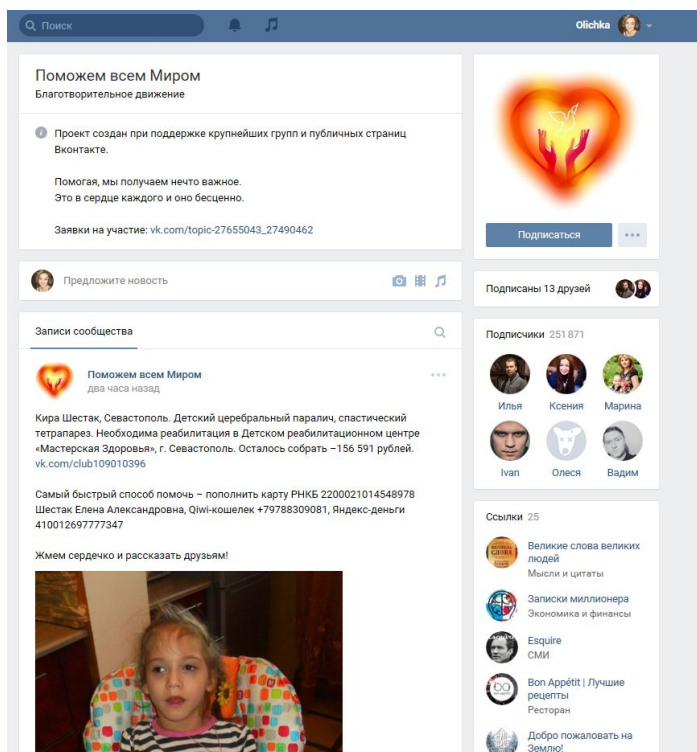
Поиск

Olichka

Поможем всем Миром
Благотворительное движение

Проект создан при поддержке крупнейших групп и публичных страниц Вконтакте.

Помогая, мы получаем нечто важное.
Это в сердце каждого и оно бесценно.

Заявки на участие: vk.com/topic-27655043_27490462

Подписаться

Предложите новость

Подписаны 13 друзей

Записи сообщества

Подписчики 251 871

Илья Ксения Марина
Ivan Олеся Вадим

Поможем всем Миром
два часа назад

Кира Шестак, Севастополь. Детский церебральный паралич, спастический тетрапарез. Необходима реабилитация в Детском реабилитационном центре «Мастерская Здоровья», г. Севастополь. Осталось собрать –156 591 рублей. vk.com/club109010396

Самый быстрый способ помочь – пополнить карту РНКБ 2200021014548978 Шестак Елена Александровна, Qiwi-кошелек +79788309081, Яндекс-деньги 410012697777347

Жмем сердечко и рассказать друзьям!

Ссылки 25

Великие слова великих людей
Мысли и цитаты

Записки миллионера
Экономика и финансы

Esquire
СМИ

Bon Appétit | Лучшие рецепты
Ресторан

Добро пожаловать на Землю!